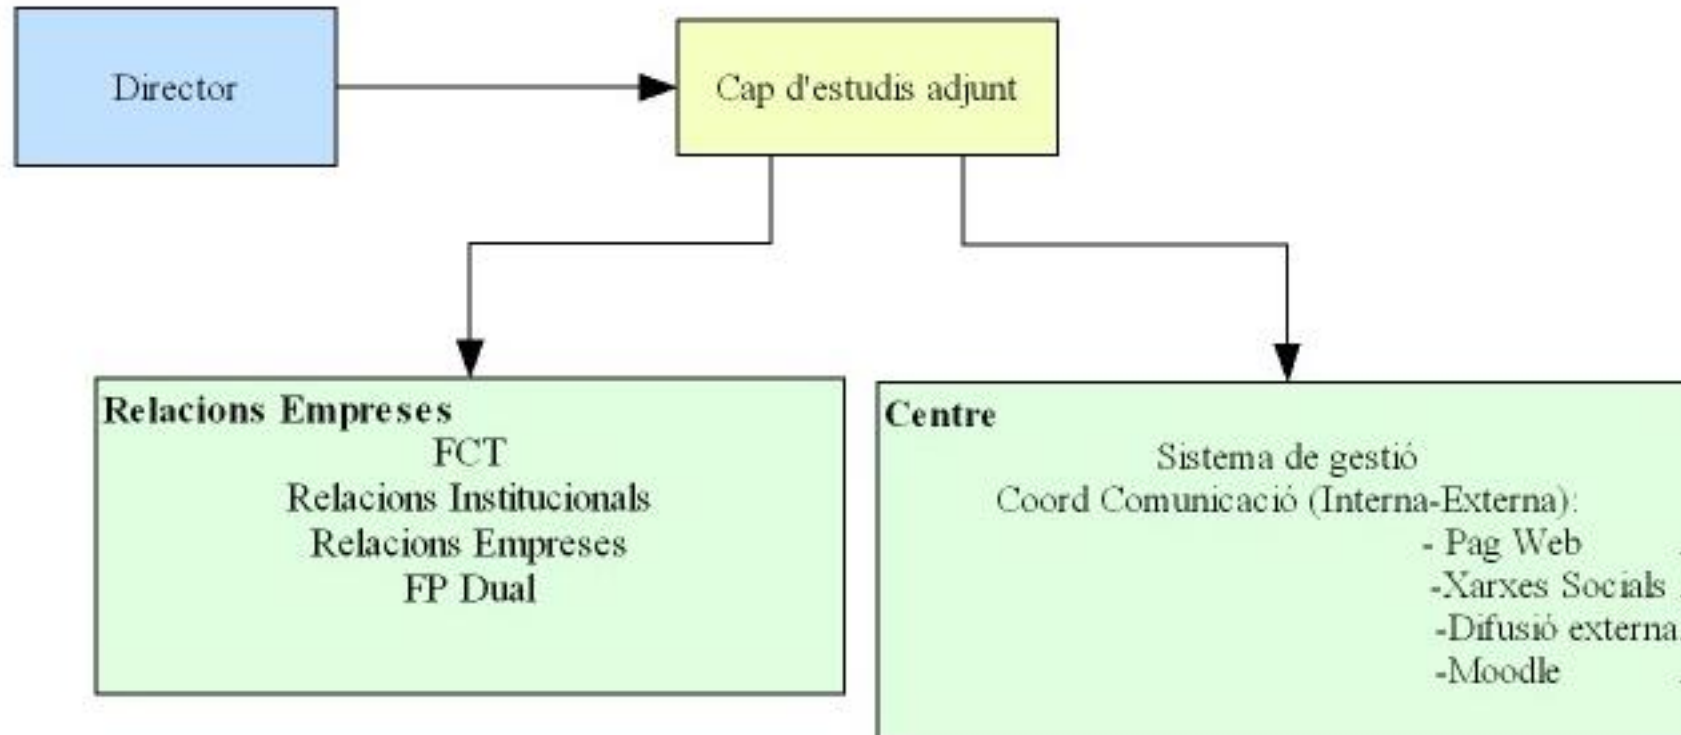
Director

Cap d'estudis adjunt

**Relacions Empreses**
FCT
Relacions Institucionals
Relacions Empreses
FP Dual

**Centre**
Sistema de gestió
Coord Comunicació (Interna-Externa):
- Pag Web
-Xarxes Socials
-Difusió externa
-Moodle